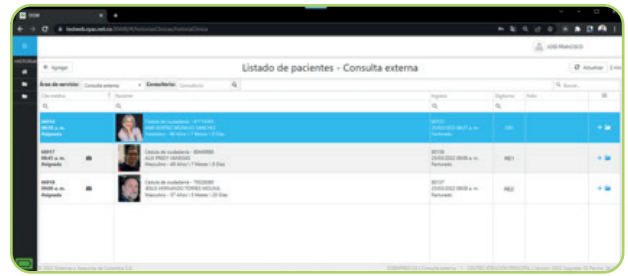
Listado de pacientes - Consulta externa

+ Agregar

Área de servicio: Consulta externa

Consultorio: Consultorio

Actualizar

Cita médica

Paciente

Ingreso

Triage

Nota

Buscar...

Asignado

Cédula de ciudadanía -

Cédula de ciudadanía -

Cédula de ciudadanía -

Masculino

Masculino

Femenino

Asignado

Asignado

Pertinente

Pertinente

Pertinente

JOSE FRANCISCO

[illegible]